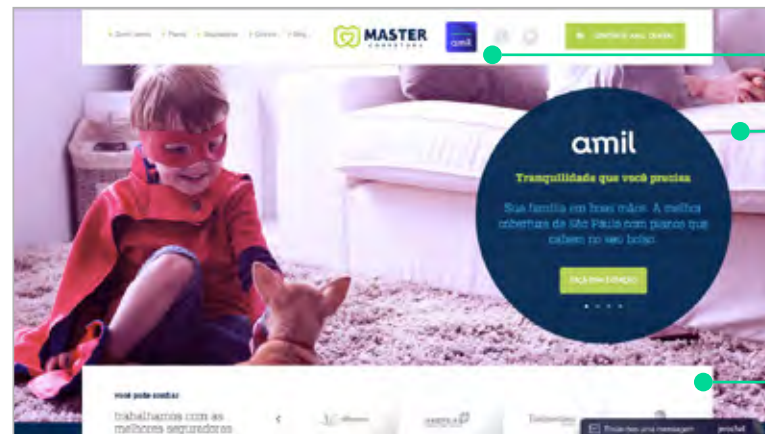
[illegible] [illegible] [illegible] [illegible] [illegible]

MASTER CORRETORA

amil

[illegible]

amil

Tranquilidade que você precisa

Sua família em boas mãos. A melhor cobertura de São Paulo com planos que cabem no seu bolso.

FAÇA SUA COTAÇÃO

você pode confiar

trabalhamos com as melhores seguradoras

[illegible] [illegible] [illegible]

Envie-nos uma mensagem

jivochat